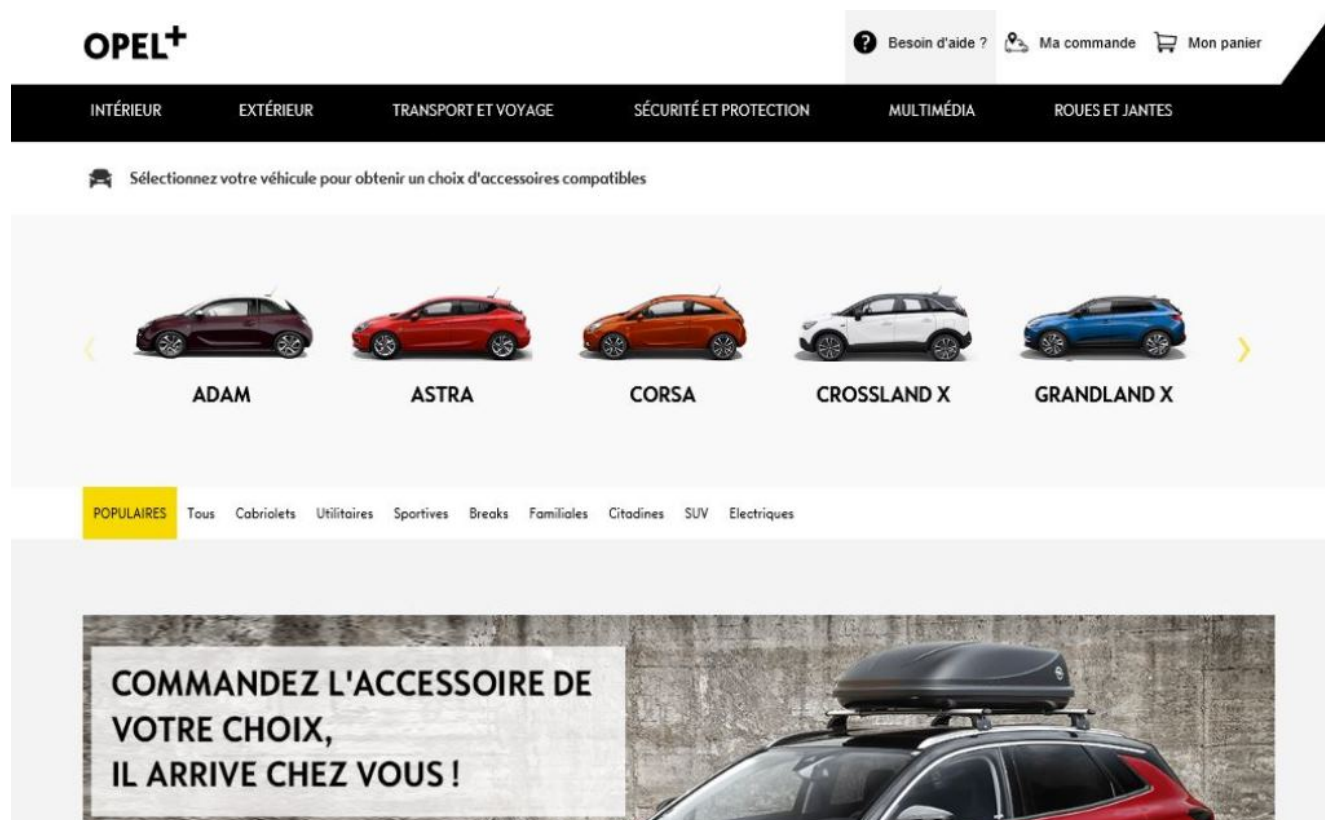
OPEL+

Besoin d'aide ? Ma commande Mon panier

INTÉRIEUR EXTÉRIEUR TRANSPORT ET VOYAGE SÉCURITÉ ET PROTECTION MULTIMÉDIA ROUES ET JANTES

Sélectionnez votre véhicule pour obtenir un choix d'accessoires compatibles

ADAM ASTRA CORSA CROSSLAND X GRANDLAND X

POPULAIRES Tous Cabriolets Utilitaires Sportives Breaks Familiales Citadines SUV Electriques

COMMANDEZ L'ACCESSOIRE DE VOTRE CHOIX, IL ARRIVE CHEZ VOUS !